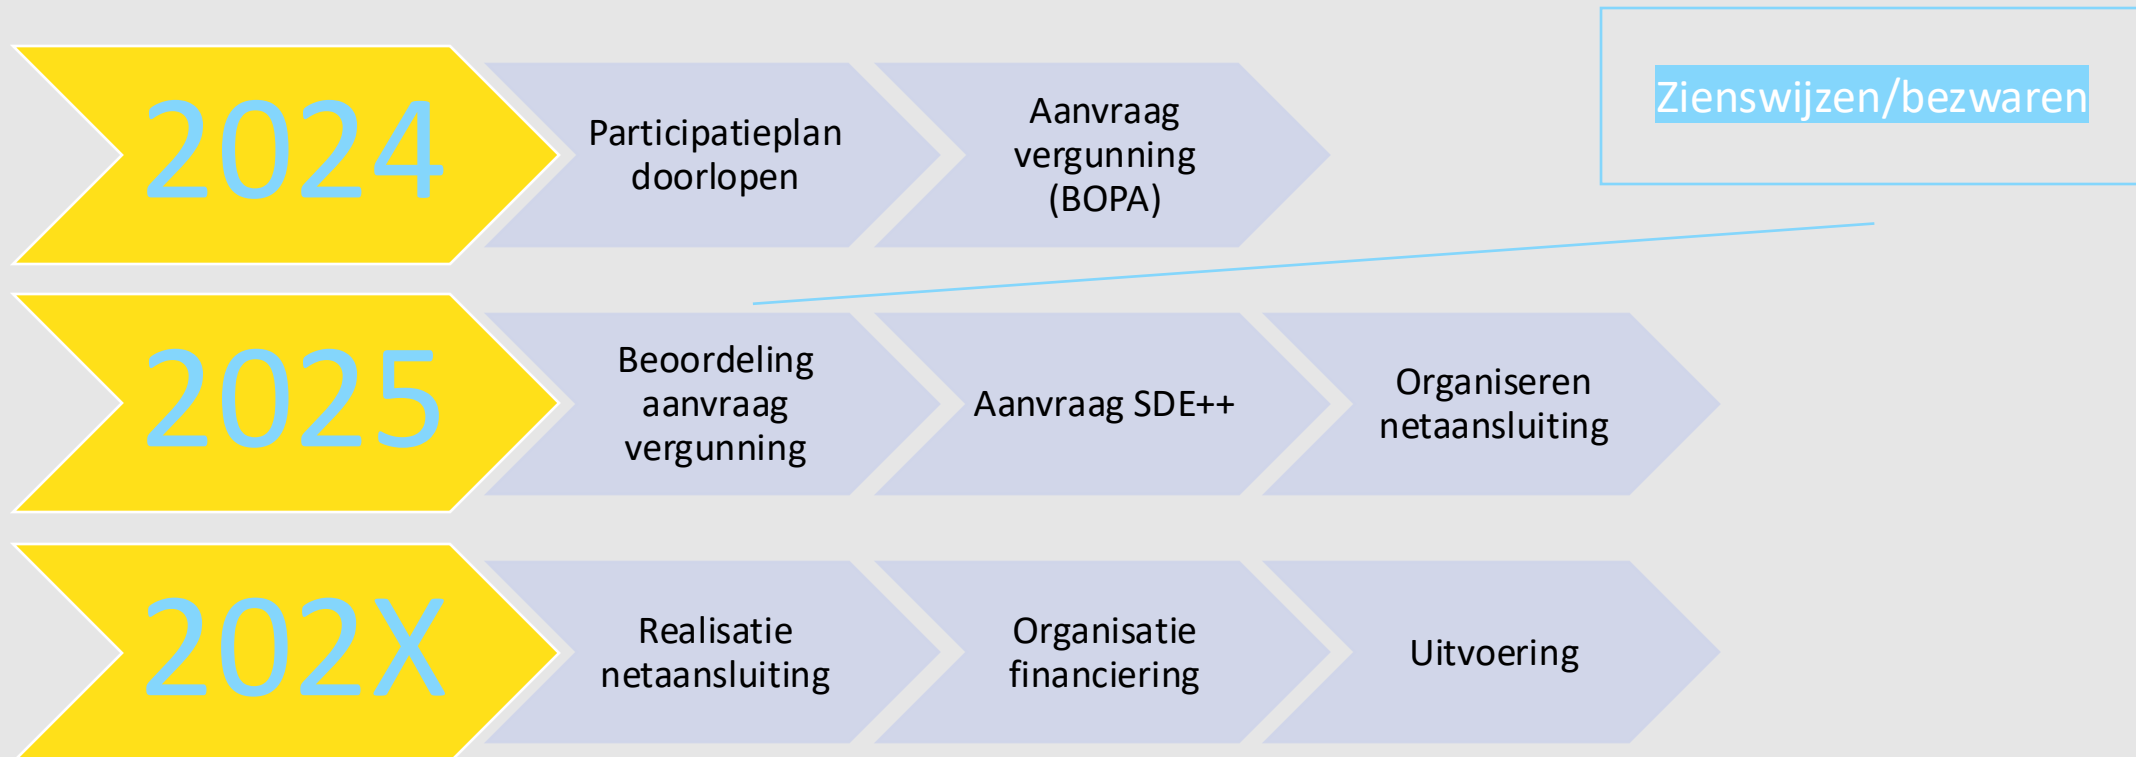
2024

Participatieplan doorlopen

Aanvraag vergunning (BOPA)

Zienswijzen/bezwaren

2025

Beoordeling aanvraag vergunning

Aanvraag SDE++

Organiseren netaansluiting

202X

Realisatie netaansluiting

Organisatie financiering

Uitvoering